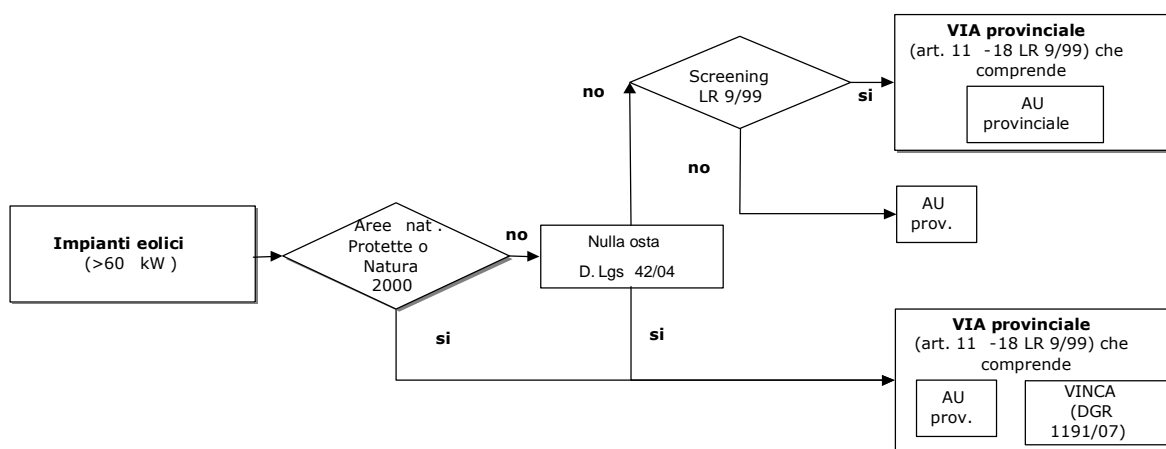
Impianti eolici
(>60 kW)

Aree nat. Protette o Natura 2000

no

Nulla osta
D. Lgs 42/04

no

Screening LR 9/99

si

VIA provinciale
(art. 11 -18 LR 9/99) che comprende

AU provinciale

no

AU prov.

si

si

VIA provinciale
(art. 11 -18 LR 9/99) che comprende

AU prov.

VINCA (DGR 1191/07)